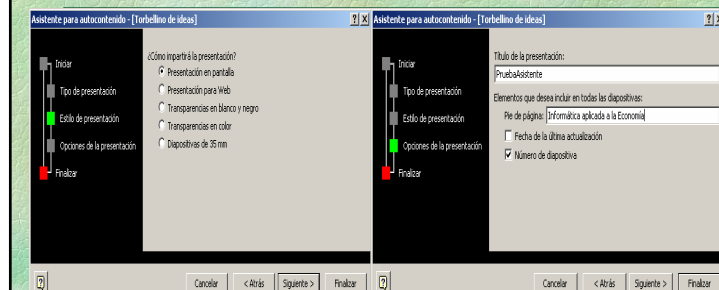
Asistente para autocontenido - [Torbellino de ideas] ? X

Iniciar
Tipo de presentación
Estilo de presentación
Opciones de la presentación
Finalizar

¿Cómo impartirá la presentación?
Presentación en pantalla
Presentación para Web
Transparencias en blanco y negro
Transparencias en color
Diapositivas de 35 mm

Cancelar < Atrás Siguiente > Finalizar

Asistente para autocontenido - [Torbellino de ideas] ? X

Iniciar
Tipo de presentación
Estilo de presentación
Opciones de la presentación
Finalizar

Título de la presentación:
PruebaAsistente
Elementos que desea incluir en todas las diapositivas:
Pie de página: Informática aplicada a la Economía
Fecha de la última actualización
Número de diapositiva

Cancelar < Atrás Siguiente > Finalizar